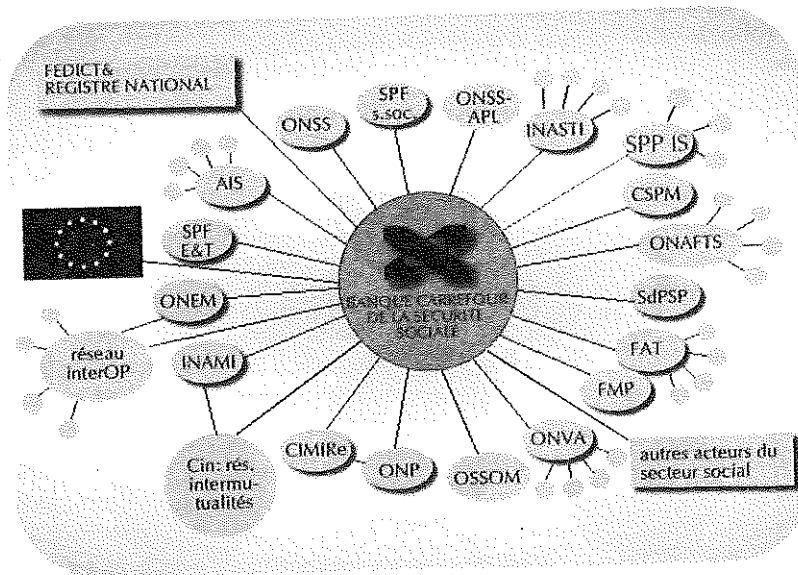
FEDICT&
REGISTRE NATIONAL

ONSS

SPF
s.soc

ONSS-
APL

INASTI

SPP IS

AIS

CSPM

SPF
E&T

ONAFTS

BANQUE CARREFOUR
DE LA SÉCURITÉ
SOCIALE

ONEM

SdPSP

réseau
interOP

FAT

INAMI

FMP

CIMIRe

ONP

OSSOM

ONVA

autres acteurs du
secteur social

Cin: rés.
intermu-
tualités